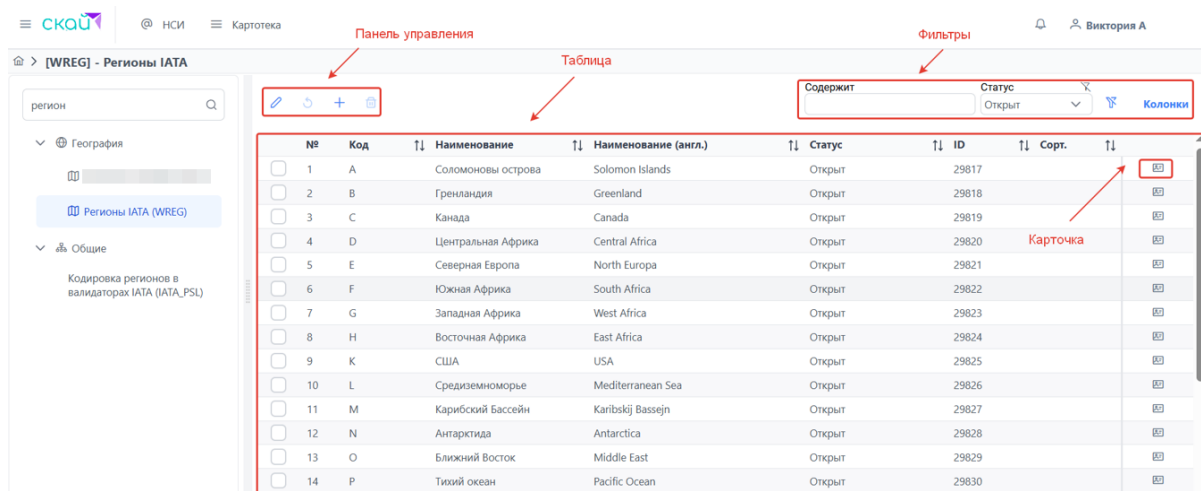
СКАЙ НСИ Картотека Виктория А

Панель управления

Фильтры

[WREG] - Регионы IATA

Таблица

регион

География

Регионы IATA (WREG)

Общие

Кодировка регионов в валидаторах IATA (IATA_PSL)

Содержит

Статус

Открыт

Колонки

| № | Код | Наименование | Наименование (англ.) | Статус | ID | Сорт. |
|---|---|---|---|---|---|---|
| 1 | A | Соломоновы острова | Solomon Islands | Открыт | 29817 | |
| 2 | B | Гренландия | Greenland | Открыт | 29818 | |
| 3 | C | Канада | Canada | Открыт | 29819 | |
| 4 | D | Центральная Африка | Central Africa | Открыт | 29820 | |
| 5 | E | Северная Европа | North Europa | Открыт | 29821 | |
| 6 | F | Южная Африка | South Africa | Открыт | 29822 | |
| 7 | G | Западная Африка | West Africa | Открыт | 29823 | |
| 8 | H | Восточная Африка | East Africa | Открыт | 29824 | |
| 9 | K | США | USA | Открыт | 29825 | |
| 10 | L | Средиземноморье | Mediterranean Sea | Открыт | 29826 | |
| 11 | M | Карибский Бассейн | Karibskij Bassejn | Открыт | 29827 | |
| 12 | N | Антарктида | Antarctica | Открыт | 29828 | |
| 13 | O | Ближний Восток | Middle East | Открыт | 29829 | |
| 14 | P | Тихий океан | Pacific Ocean | Открыт | 29830 | |

Карточка